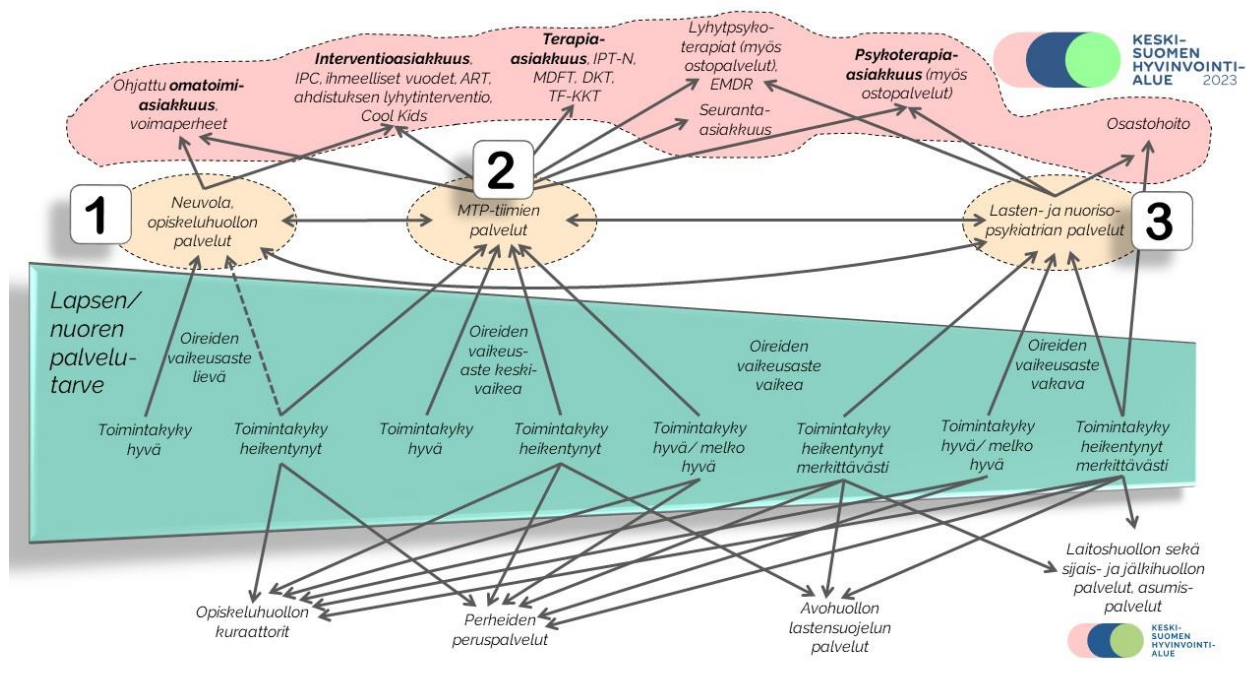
Ohjattu **omatoimiasiakkuus**, voimaperheet

**Interventioasiakkuus**, IPC, ihmeelliset vuodet, ART, ahdistuksen lyhytinterventio, Cool Kids

**Terapiaasiakkuus**, IPT-N, MDFT, DKT, TF-KKT

Lyhytpsykoterapiat (myös ostopalvelut), EMDR

Seurantaasiakkuus

**Psykoterapiaasiakkuus** (myös ostopalvelut)

KESKI-SUOMEN HYVINVOINTIALUE 2023

Osastohoito

1

Neuvola, opiskeluhuollon palvelut

2

MTP-tiimien palvelut

Lasten- ja nuorisopsykiatrian palvelut

3

Lapsen/ nuoren palvelutarve

Oireiden vaikeusaste lievä

Oireiden vaikeusaste keskivaikea

Oireiden vaikeusaste vaikea

Oireiden vaikeusaste vakava

Toimintakyky hyvä

Toimintakyky heikentynyt

Toimintakyky hyvä

Toimintakyky heikentynyt

Toimintakyky hyvä/ melko hyvä

Toimintakyky heikentynyt merkittävästi

Toimintakyky hyvä/ melko hyvä

Toimintakyky heikentynyt merkittävästi

Laitoshuollon sekä sijais- ja jälkihuollon palvelut, asumispalvelut

Opiskeluhuollon kuraattorit

Perheiden peruspalvelut

Avohuollon lastensuojelun palvelut

KESKI-SUOMEN HYVINVOINTIALUE